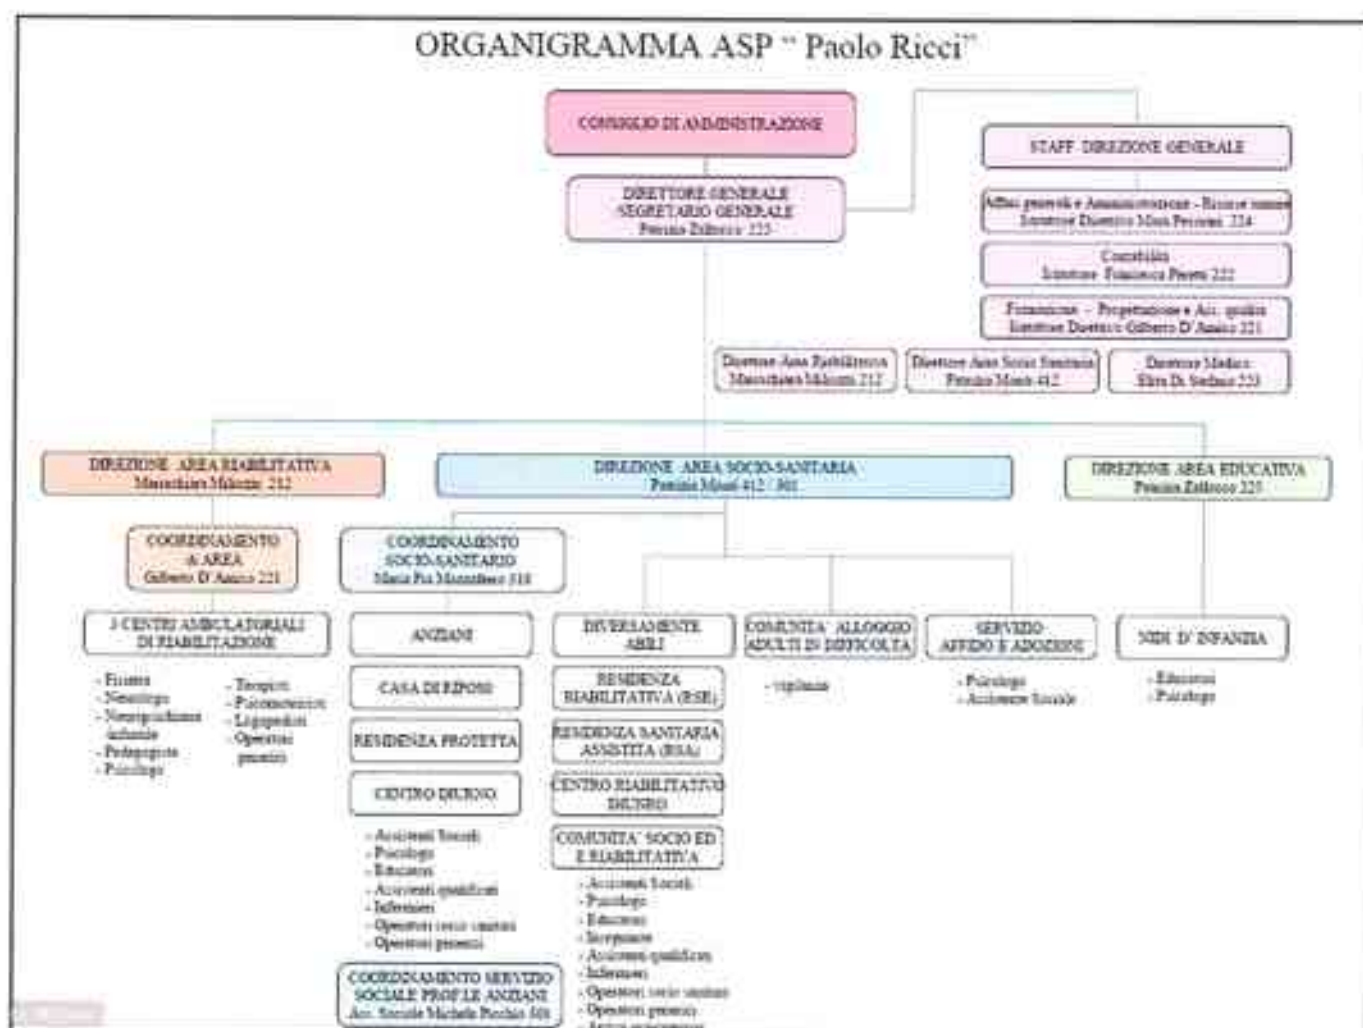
ORGANIGRAMMA ASP " Paolo Ricci"

CONSIGLIO DI AMMINISTRAZIONE

DIRETTORE GENERALE
SEGRETARIO GENERALE
Pennini Zaffrocco 225

STAFF DIREZIONE GENERALE

Affari generali e Amministrazione - Risorse umane
Istruttore Direttivo Mara Persiani 224

Contabilità
Istruttore Francesca Pesetti 222

Formazione - Progettazione e Acc. qualità
Istruttore Direttivo Gilberto D'Amico 221

Direttore Area Riabilitativa
Massimiliano Melozzi 212

Direttore Area Socio Sanitaria
Pennini Mosti 412

Direttore Medico
Elisa Di Stefano 223

DIREZIONE AREA RIABILITATIVA
Massimiliano Melozzi 212

DIREZIONE AREA SOCIO-SANITARIA
Pennini Mosti 412 / 301

DIREZIONE AREA EDUCATIVA
Pennini Zaffrocco 225

COORDINAMENTO
AREA
Gilberto D'Amico 221

COORDINAMENTO
SOCIO-SANITARIO
Maria Pia Massaccesi 318

3 CENTRI AMBULATORIALI
DI RIABILITAZIONE

- Fisiatra
- Neurologo
- Neuropsichiatra infantile
- Pedagogista
- Psicologo

- Terapisti
- Psicomotricisti
- Logopedisti
- Operatori generici

ANZIANI

CASA DI RIPOSO

RESIDENZA PROTETTA

CENTRO DIURNO

- Assistenti Sociali
- Psicologo
- Educatori
- Assistenti qualificati
- Infermieri
- Operatori socio sanitari
- Operatori generici

COORDINAMENTO SERVIZIO
SOCIALE PROF.LE ANZIANI
Ass. Sociale Michela Pecchia 308

DIVERSAMENTE
ABILI

RESIDENZA
RIABILITATIVA (RSR)

RESIDENZA SANITARIA
ASSISTITA (RSA)

CENTRO RIABILITATIVO
DIURNO

COMUNITA' SOCIO ED
E RIABILITATIVA

- Assistenti Sociali
- Psicologo
- Educatori
- Terapisti
- Assistenti qualificati
- Infermieri
- Operatori socio sanitari
- Operatori generici
- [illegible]

COMUNITA' ALLOGGIO
ADULTI IN DIFFICOLTA'

- vigilanza

SERVIZIO
AFFIDO E ADOZIONE

- Psicologo
- Assistente Sociale

NIDI D' INFANZIA

- Educatori
- Psicologo